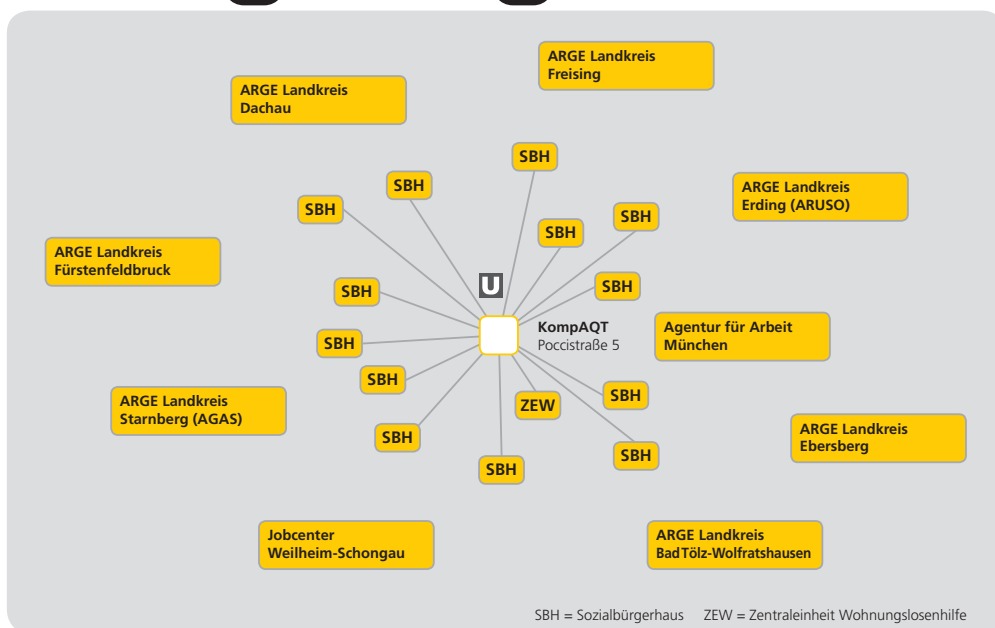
ARGE Landkreis Freising

ARGE Landkreis Dachau

SBH

SBH

SBH

ARGE Landkreis Erding (ARUSO)

SBH

SBH

ARGE Landkreis Fürstenfeldbruck

U

SBH

SBH

SBH

KompAQT
Poccistraße 5

Agentur für Arbeit München

SBH

SBH

ARGE Landkreis Starnberg (AGAS)

ZEW

SBH

ARGE Landkreis Ebersberg

SBH

SBH

Jobcenter Weilheim-Schongau

ARGE Landkreis Bad Tölz-Wolfratshausen

SBH = Sozialbürgerhaus ZEW = Zentraleinheit Wohnungslosenhilfe